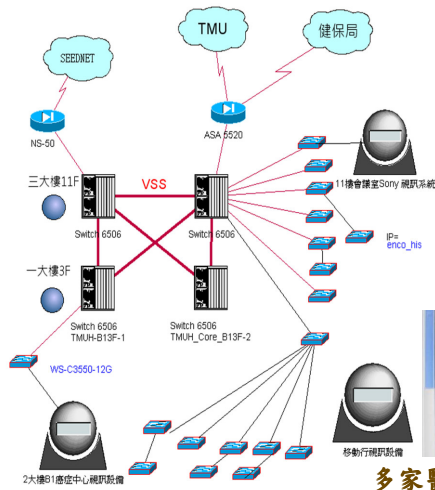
SEEDNET

TMU

健保局

NS-50

ASA 5520

三大樓11F

VSS

11樓會議室Sony 視訊系統

Switch 6506

Switch 6506

IP=

enco_his

一大樓3F

Switch 6506
TMUH-B13F-1

Switch 6506
TMUH_Core_B13F-2

WS-C3550-12G

2大樓B1商店中心視訊設備

移動污視訊設備

多家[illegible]